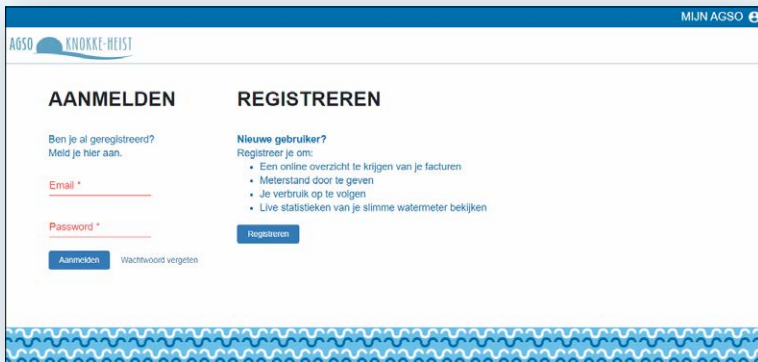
MIJN AGSO

AGSO KNOKKE-HEIST

AANMELDEN

Ben je al geregistreerd?
Meld je hier aan.

Email *

Password *

Aanmelden Wachtwoord vergeten

REGISTREREN

Nieuwe gebruiker?
Registreer je om:

- Een online overzicht te krijgen van je facturen
- Meterstand door te geven
- Je verbruik op te volgen
- Live statistieken van je slimme watermeter bekijken

Registreren